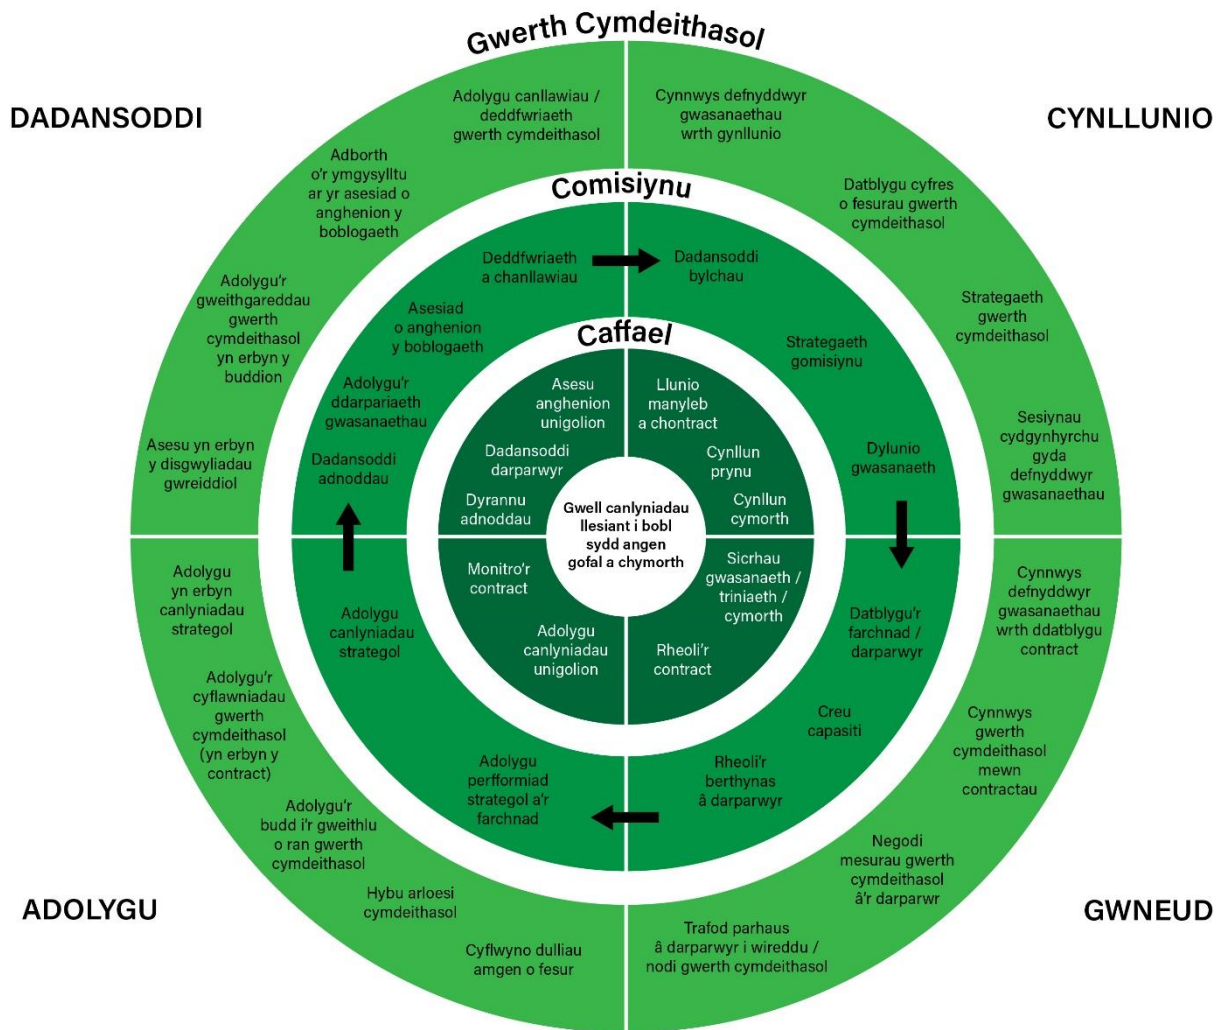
Gwerth Cymdeithasol

DADANSODDI

CYNLLUNIO

Adolygu canllawiau / deddfwriaeth gwerth cymdeithasol

Cynnwys defnyddwyr gwasanaethau wrth gynllunio

Adborth o'r ymgysylltu ar yr asesiad o anghenion y boblogaeth

Datblygu cyfres o fesurau gwerth cymdeithasol

Adolygu'r gweithgareddau gwerth cymdeithasol yn erbyn y buddion

Strategaeth gwerth cymdeithasol

Asesu yn erbyn y disgwyliadau gwreiddiol

Sesiynau cydgynhyrchu gyda defnyddwyr gwasanaethau

Comisiynu

Deddfwriaeth a chanllawiau

Dadansoddi bylchau

Asesiad o anghenion y boblogaeth

Strategaeth gomisiynu

Adolygu'r ddarpariaeth gwasanaethau

Dylunio gwasanaeth

Dadansoddi adnoddau

Caffael

Asesu anghenion unigolion

Llunio manyleb a chontract

Dadansoddi darparwyr

Cynllun prynu

Dyrannu adnoddau

Cynllun cymorth

Gwell canlyniadau llesiant i bobl sydd angen gofal a chymorth

Monitro'r contract

Sicrhau gwasanaeth / triniaeth / cymorth

Adolygu canlyniadau unigolion

Rheoli'r contract

Adolygu canlyniadau strategol

Datblygu'r farchnad / darparwyr

Creu capasiti

Adolygu perfformiad strategol a'r farchnad

Rheoli'r berthynas â darparwyr

Adolygu yn erbyn canlyniadau strategol

Cynnwys defnyddwyr gwasanaethau wrth ddatblygu contract

Adolygu'r cyflawniadau gwerth cymdeithasol (yn erbyn y contract)

Cynnwys gwerth cymdeithasol mewn contractau

Adolygu'r budd i'r gweithlu o ran gwerth cymdeithasol

Negodi mesurau gwerth cymdeithasol â'r darparwr

Hybu arloesi cymdeithasol

Cyflwyno dulliau amgen o fesur

Trafod parhaus â darparwyr i wireddu / nodi gwerth cymdeithasol

ADOLYGU

GWNEUD